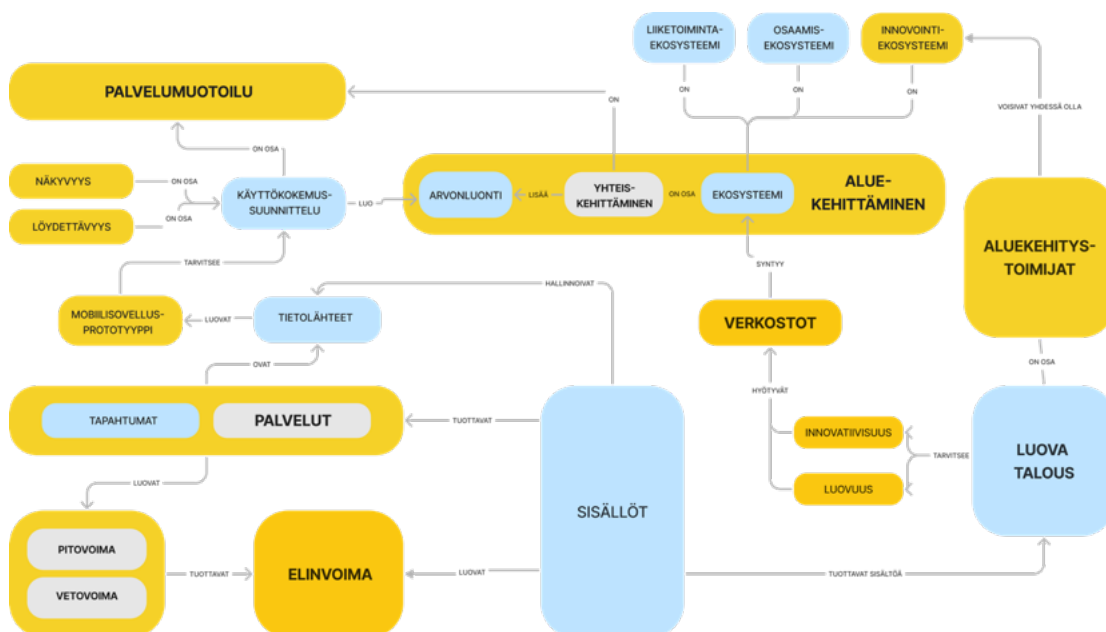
LIIKETOIMINTA-EKOSYSTEEMI

OSAAMIS-EKOSYSTEEMI

INNOVOINTI-EKOSYSTEEMI

PALVELUMUOTOILU

ON

ON

ON

ON

VOISIVAT YHDESSÄ OLLA

ON OSA

NÄKYVYYS

ON OSA

KÄYTTÖKOKEMUS-SUUNNITTELU

LUO

ARVONLUONTI

LISÄÄ

YHTEIS-KEHITTÄMINEN

ON OSA

EKOSYSTEEMI

ALUE-KEHITTÄMINEN

LÖYDETTÄVYYS

ON OSA

TARVITSEE

ALUEKEHITYS-TOIMIJAT

SYNTYY

HALLINNOIVAT

MOBIILISOVELLUS-PROTOTYYPPI

LUOVAT

TIETOLÄHTEET

VERKOSTOT

OVAT

ON OSA

HYÖTYVÄT

TAPAHTUMAT

PALVELUT

TUOTTAVAT

INNOVATIIVISUUS

TARVITSEE

LUOVA TALOUS

LUOVAT

LUOVUUS

SISÄLLÖT

PITOVOIMA

TUOTTAVAT

ELINVOIMA

LUOVAT

TUOTTAVAT SISÄLTÖÄ

VETOVOIMA